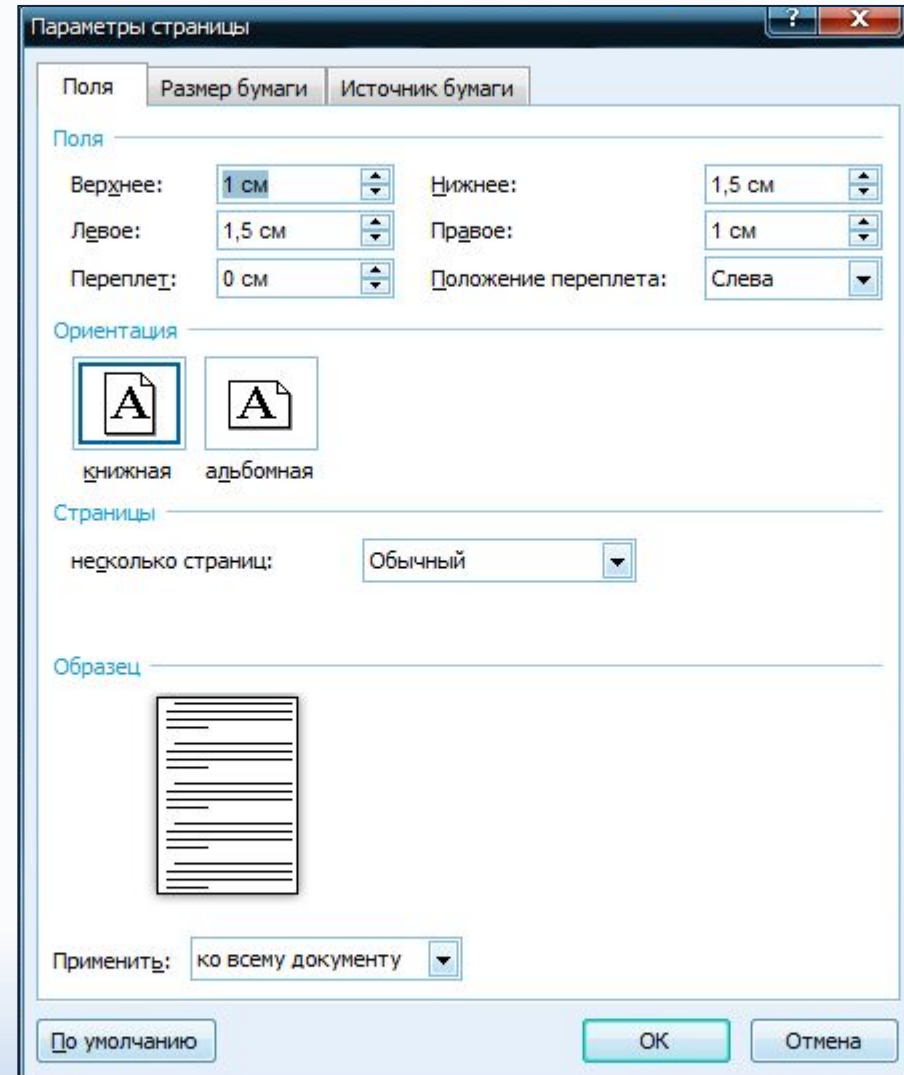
Параметры страницы

? X

Поля | Размер бумаги | Источник бумаги

Поля

Верхнее: 1 см

Нижнее: 1,5 см

Левое: 1,5 см

Правое: 1 см

Переплет: 0 см

Положение переплета: Слева

Ориентация

A

A

книжная

альбомная

Страницы

несколько страниц: Обычный

Образец

Применить: ко всему документу

По умолчанию

ОК

Отмена